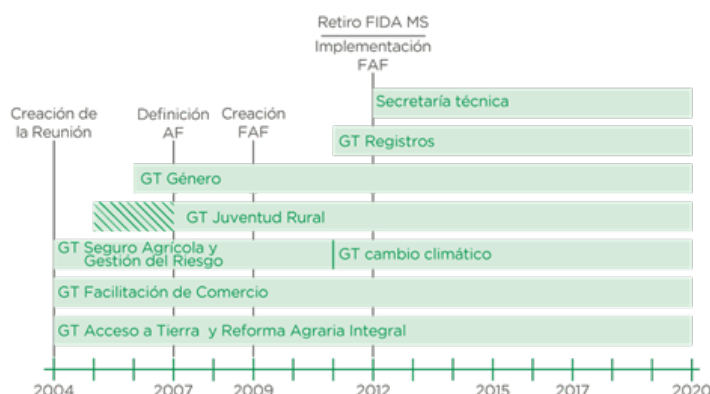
Retiro FIDA MS
Implementación FAF

Creación de la Reunión

Definición AF

Creación FAF

Secretaría técnica

GT Registros

GT Género

GT Juventud Rural

GT Seguro Agrícola y Gestión del Riesgo

GT cambio climático

GT Facilitación de Comercio

GT Acceso a Tierra y Reforma Agraria Integral

2004 2007 2009 2012 2015 2017 2020